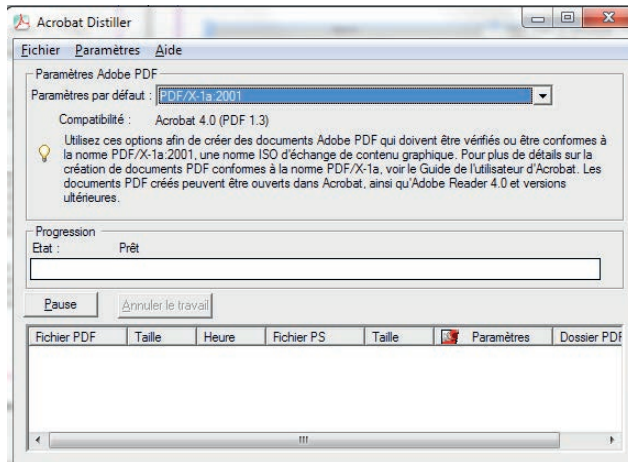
Acrobat Distiller

Fichier Paramètres Aide

Paramètres Adobe PDF

Paramètres par défaut : PDF/X-1a 2001

Compatibilité : Acrobat 4.0 (PDF 1.3)

Utilisez ces options afin de créer des documents Adobe PDF qui doivent être vérifiés ou être conformes à la norme PDF/X-1a:2001, une norme ISO d'échange de contenu graphique. Pour plus de détails sur la création de documents PDF conformes à la norme PDF/X-1a, voir le Guide de l'utilisateur d'Acrobat. Les documents PDF créés peuvent être ouverts dans Acrobat, ainsi qu'Adobe Reader 4.0 et versions ultérieures.

Progression

Etat : Prêt

Pause Annuler le travail

| Fichier PDF | Taille | Heure | Fichier PS | Taille | Paramètres | Dossier PDF |
|---|---|---|---|---|---|---|